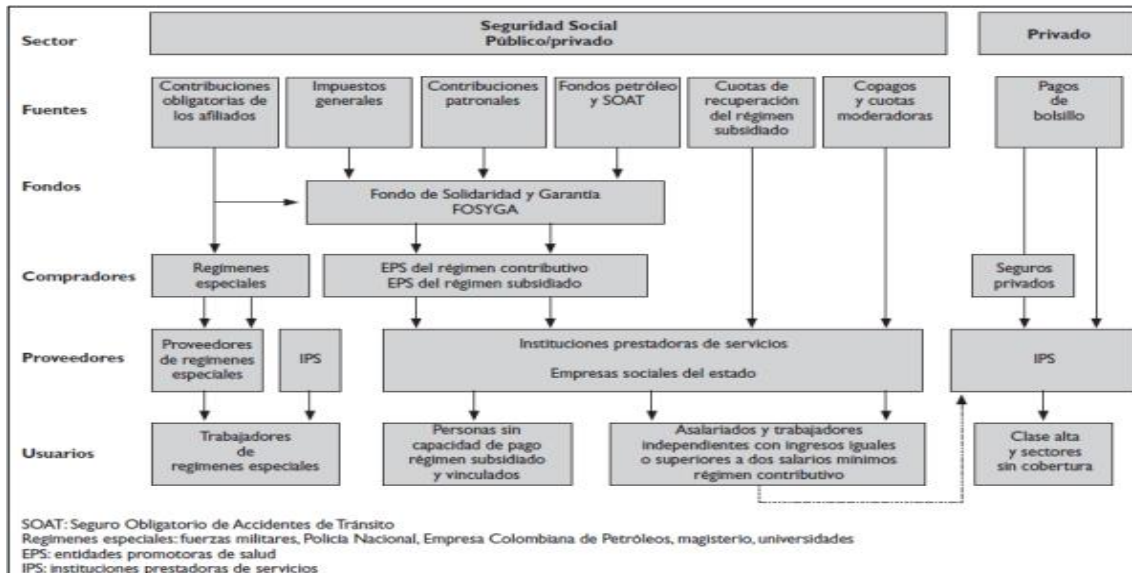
Sector

Seguridad Social
Público/privado

Privado

Fuentes

Contribuciones obligatorias de los afiliados

Impuestos generales

Contribuciones patronales

Fondos petróleo y SOAT

Cuotas de recuperación del régimen subsidiado

Copagos y cuotas moderadoras

Pagos de bolsillo

Fondos

Fondo de Solidaridad y Garantía
FOSYGA

Compradores

Regimenes especiales

EPS del régimen contributivo
EPS del régimen subsidiado

Seguros privados

Proveedores

Proveedores de regimenes especiales

IPS

Instituciones prestadoras de servicios

Empresas sociales del estado

IPS

Usuarios

Trabajadores de regimenes especiales

Personas sin capacidad de pago régimen subsidiado y vinculados

Asalariados y trabajadores independientes con ingresos iguales o superiores a dos salarios minimos régimen contributivo

Clase alta y sectores sin cobertura

SOAT: Seguro Obligatorio de Accidentes de Tránsito
Regimenes especiales: fuerzas militares, Policia Nacional, Empresa Colombiana de Petróleos, magisterio, universidades
EPS: entidades promotoras de salud
IPS: instituciones prestadoras de servicios